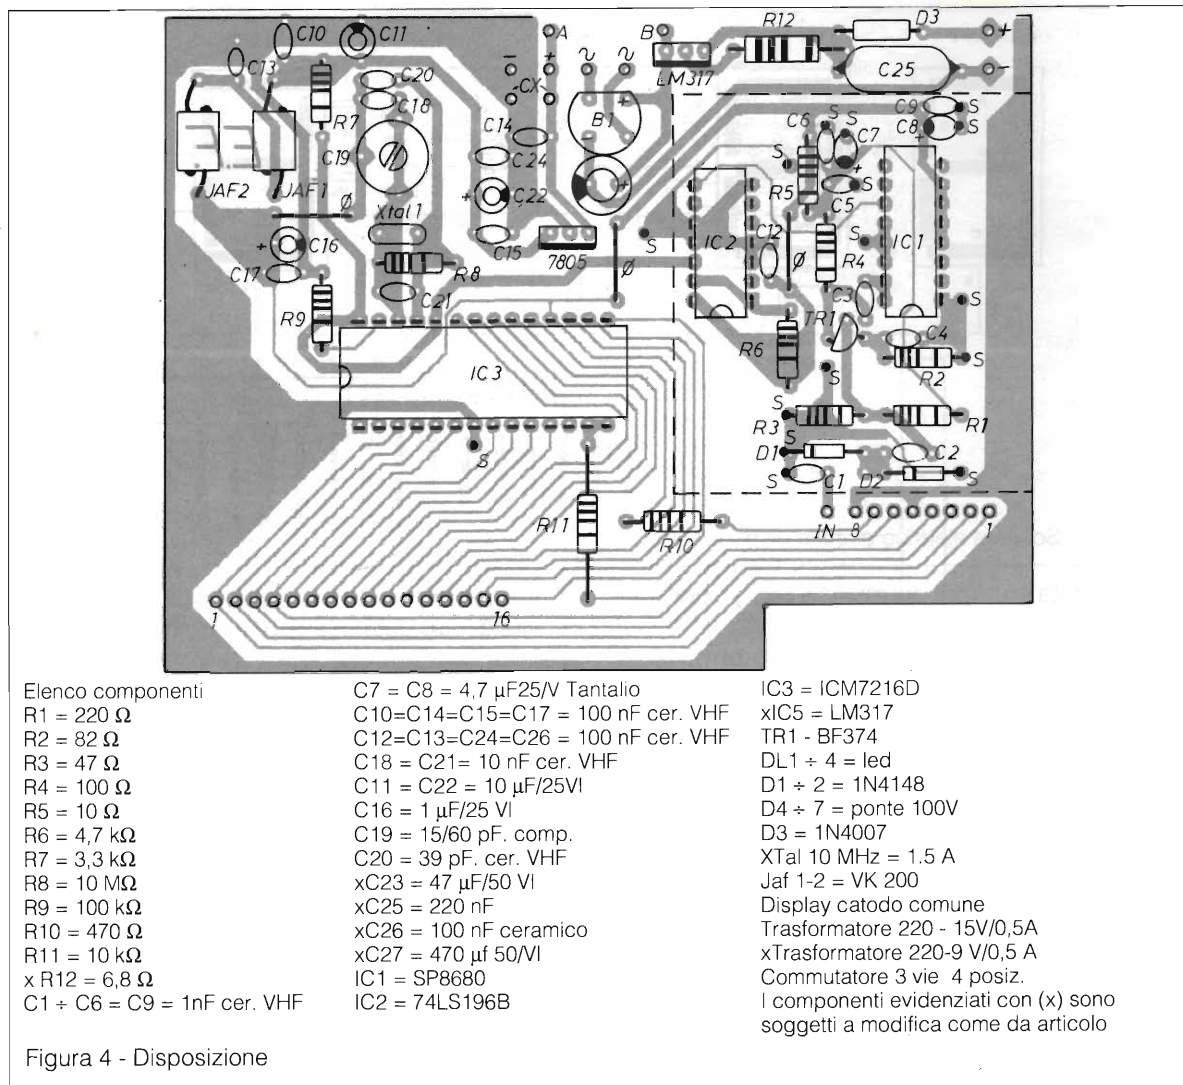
C10 C11 A B R12 D3 +
C13 R7 C20 C18 - ~ ~ LM317 C25 -
-CX+ B1 C9 S
C19 C14 C24 C6 S S C7 C8 S
JAF2 JAF1 Ø + C22 S + S
Xtal 1 R5 C5 S
+ C16 C15 7805 S IC2 C12 S
C17 R8 Ø R4 IC1
C21 Ø
R9 C3 S
TR1 C4
IC3 R6 S R2 S
S
R3 R1
D1 S C2
S C1 D2 S
S
R11 R10 IN 8 1
1 16

Elenco componenti
R1 = 220 Ω
R2 = 82 Ω
R3 = 47 Ω
R4 = 100 Ω
R5 = 10 Ω
R6 = 4,7 kΩ
R7 = 3,3 kΩ
R8 = 10 MΩ
R9 = 100 kΩ
R10 = 470 Ω
R11 = 10 kΩ
x R12 = 6,8 Ω
C1 ÷ C6 = C9 = 1nF cer. VHF

C7 = C8 = 4,7 μF25/V Tantalio
C10=C14=C15=C17 = 100 nF cer. VHF
C12=C13=C24=C26 = 100 nF cer. VHF
C18 = C21= 10 nF cer. VHF
C11 = C22 = 10 μF/25VI
C16 = 1 μF/25 VI
C19 = 15/60 pF. comp.
C20 = 39 pF. cer. VHF
xC23 = 47 μF/50 VI
xC25 = 220 nF
xC26 = 100 nF ceramico
xC27 = 470 μf 50/VI
IC1 = SP8680
IC2 = 74LS196B

IC3 = ICM7216D
xIC5 = LM317
TR1 - BF374
DL1 ÷ 4 = led
D1 ÷ 2 = 1N4148
D4 ÷ 7 = ponte 100V
D3 = 1N4007
XTal 10 MHz = 1.5 A
Jaf 1-2 = VK 200
Display catodo comune
Trasformatore 220 - 15V/0,5A
xTrasformatore 220-9 V/0,5 A
Commutatore 3 vie 4 posiz.
I componenti evidenziati con (x) sono soggetti a modifica come da articolo

Figura 4 - Disposizione